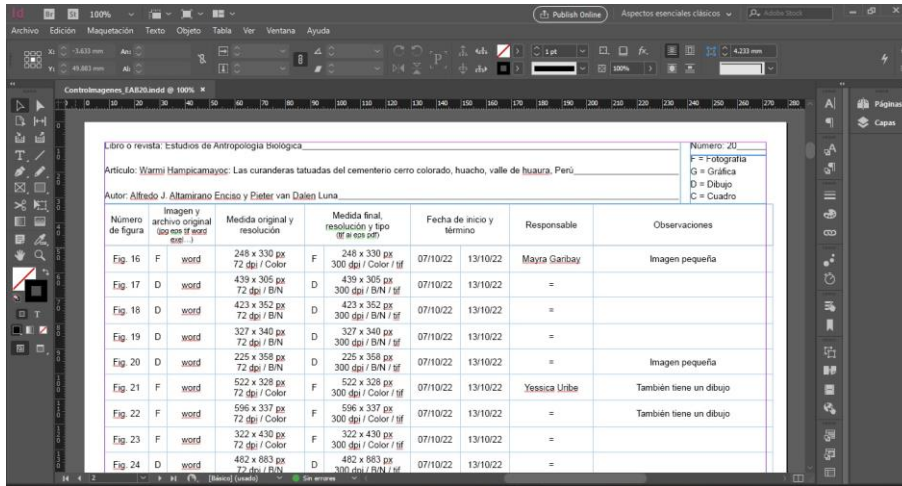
Id Br St 100%

Publish Online   Aspectos esenciales clásicos   Adobe Stock

Archivo Edición Maquetación Texto Objeto Tabla Ver Ventana Ayuda

X: -3,633 mm  Y: 49,883 mm  An:  Al:  1 pt  100%  4,233 mm

ControlImagenes_EAB20.indd @ 100%

Páginas
Capas

Libro o revista: Estudios de Antropología Biológica

Número: 20
F = Fotografía
G = Gráfica
D = Dibujo
C = Cuadro

Artículo: Warmi Hampicamayoc: Las curanderas tatuadas del cementerio cerro colorado, huacho, valle de huaura, Perú

Autor: Alfredo J. Altamirano Enciso y Pieter van Dalen Luna

| Número de figura | Imagen y archivo original (jpg eps tif word excel...) | | Medida original y resolución | Medida final, resolución y tipo (tif ai eps pdf) | | Fecha de inicio y término | | Responsable | Observaciones |
|---|---|---|---|---|---|---|---|---|---|
| Fig. 16 | F | word | 248 x 330 px 72 dpi / Color | F | 248 x 330 px 300 dpi / Color / tif | 07/10/22 | 13/10/22 | Mayra Garibay | Imagen pequeña |
| Fig. 17 | D | word | 439 x 305 px 72 dpi / B/N | D | 439 x 305 px 300 dpi / B/N / tif | 07/10/22 | 13/10/22 | = | |
| Fig. 18 | D | word | 423 x 352 px 72 dpi / B/N | D | 423 x 352 px 300 dpi / B/N / tif | 07/10/22 | 13/10/22 | = | |
| Fig. 19 | D | word | 327 x 340 px 72 dpi / B/N | D | 327 x 340 px 300 dpi / B/N / tif | 07/10/22 | 13/10/22 | = | |
| Fig. 20 | D | word | 225 x 358 px 72 dpi / B/N | D | 225 x 358 px 300 dpi / B/N / tif | 07/10/22 | 13/10/22 | = | Imagen pequeña |
| Fig. 21 | F | word | 522 x 328 px 72 dpi / Color | F | 522 x 328 px 300 dpi / Color / tif | 07/10/22 | 13/10/22 | Yessica Uribe | También tiene un dibujo |
| Fig. 22 | F | word | 596 x 337 px 72 dpi / Color | F | 596 x 337 px 300 dpi / Color / tif | 07/10/22 | 13/10/22 | = | También tiene un dibujo |
| Fig. 23 | F | word | 322 x 430 px 72 dpi / Color | F | 322 x 430 px 300 dpi / Color / tif | 07/10/22 | 13/10/22 | = | |
| Fig. 24 | D | word | 482 x 883 px 72 dpi / B/N | D | 482 x 883 px 300 dpi / B/N / tif | 07/10/22 | 13/10/22 | = | |

[Básico] (usado)   Sin errores